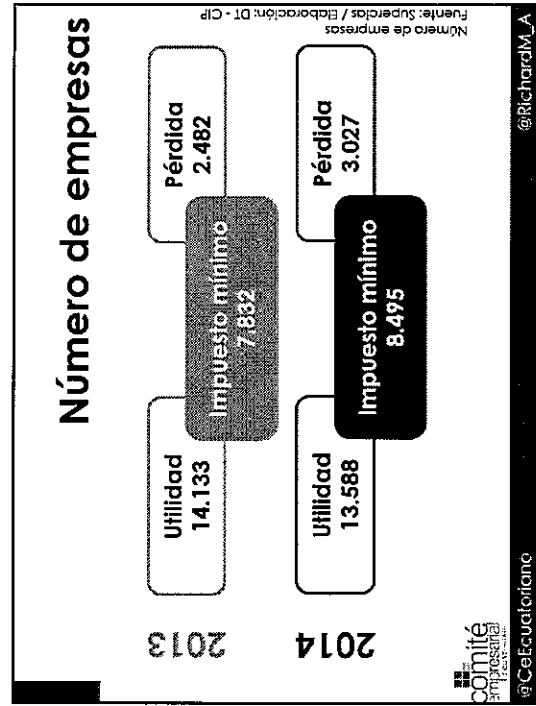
Número de empresas

2013

Utilidad
14.133

Impuesto mínimo
7.832

Pérdida
2.482

2014

Utilidad
13.588

Impuesto mínimo
8.495

Pérdida
3.027

Número de empresas
Fuente: Supercias / Elaboración: DT - CIP

comité empresarial

@CeEcuatoriano

@RichardM_A